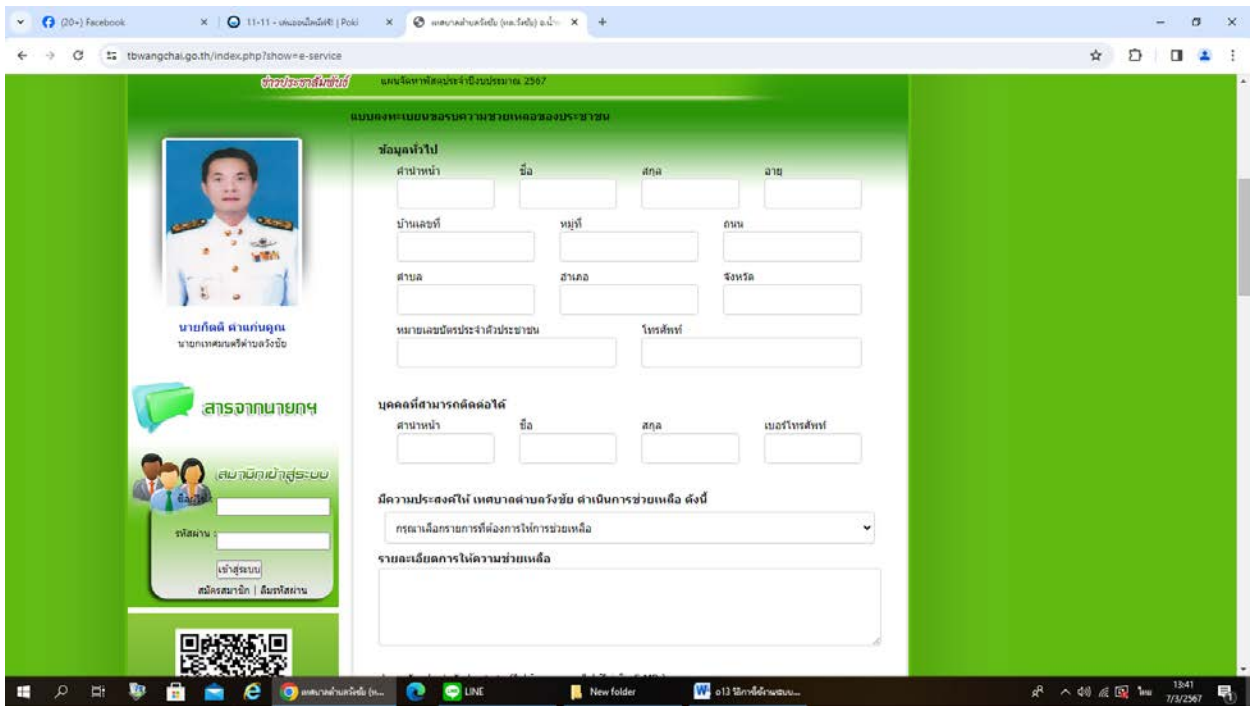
(20+) Facebook
11-11 - เล่นออนไลน์ฟรี! | Poki
เทศบาลตำบลวังชัย (ทต.วังชัย) อ.น้ำ...
tbwangchai.go.th/index.php?show=e-service

ข่าวประชาสัมพันธ์ แผนจัดหาพัสดุประจำปีงบประมาณ 2567

แบบลงทะเบียนขอรับความช่วยเหลือของประชาชน

ข้อมูลทั่วไป
คำนำหน้า
ชื่อ
สกุล
อายุ
บ้านเลขที่
หมู่ที่
ถนน
ตำบล
อำเภอ
จังหวัด
หมายเลขบัตรประจำตัวประชาชน
โทรศัพท์

บุคคลที่สามารถติดต่อได้
คำนำหน้า
ชื่อ
สกุล
เบอร์โทรศัพท์

มีความประสงค์ให้ เทศบาลตำบลวังชัย ดำเนินการช่วยเหลือ ดังนี้
กรุณาเลือกรายการที่ต้องการให้การช่วยเหลือ

รายละเอียดการให้ความช่วยเหลือ

นายกิตติ คำแก่นคูณ
นายกเทศมนตรีตำบลวังชัย

สารจากนายกฯ

สมาชิกเข้าสู่ระบบ
ชื่อผู้ใช้
รหัสผ่าน :
เข้าสู่ระบบ
สมัครสมาชิก | ลืมรหัสผ่าน

เทศบาลตำบลวังชัย (ท...
LINE
New folder
o13 วิธีการใช้งานระบบ...
ไทย
13:41
7/3/2567